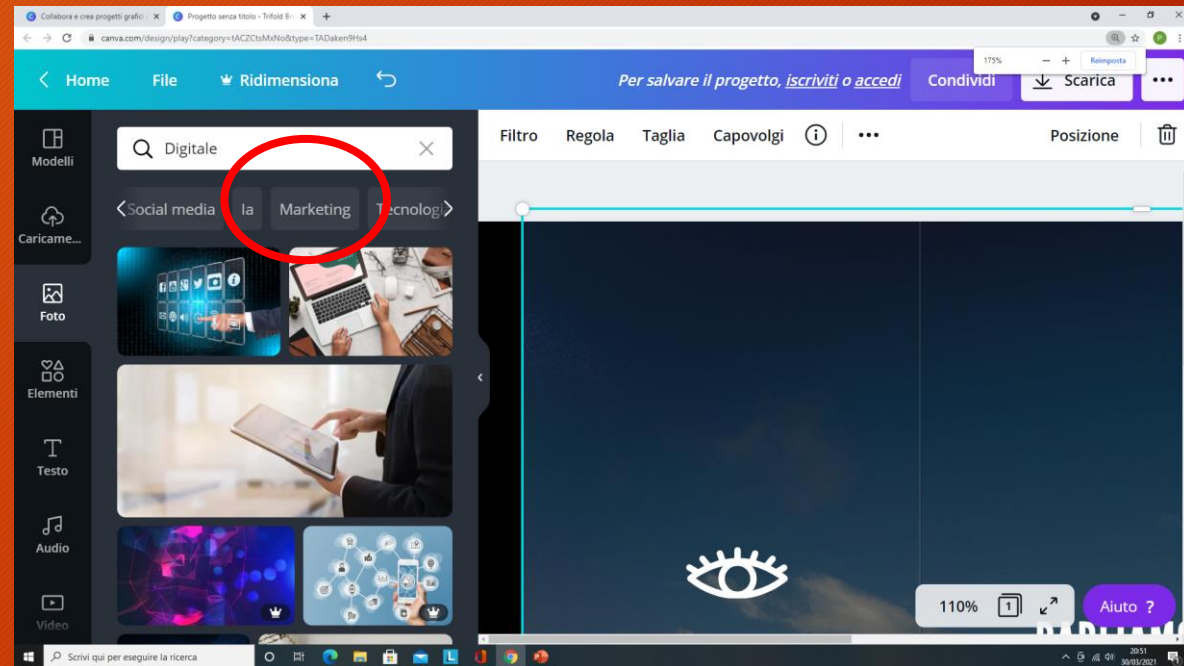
Collabora e crea progetti grafici ×
Progetto senza titolo - Trifold Br ×
+
canva.com/design/play?category=tACZCtsMxNo&type=TADaken9Hs4
175%
−
+
Reimposta

Home
File
Ridimensiona
Per salvare il progetto, iscriviti o accedi
Condividi
Scarica
•••

Modelli
Caricame...
Foto
Elementi
Testo
Audio
Video

Digitale
Social media
la
Marketing
Tecnologi

Filtro
Regola
Taglia
Capovolgi
•••
Posizione

110%
1
Aiuto ?

Scrivi qui per eseguire la ricerca
20:51
30/03/2021